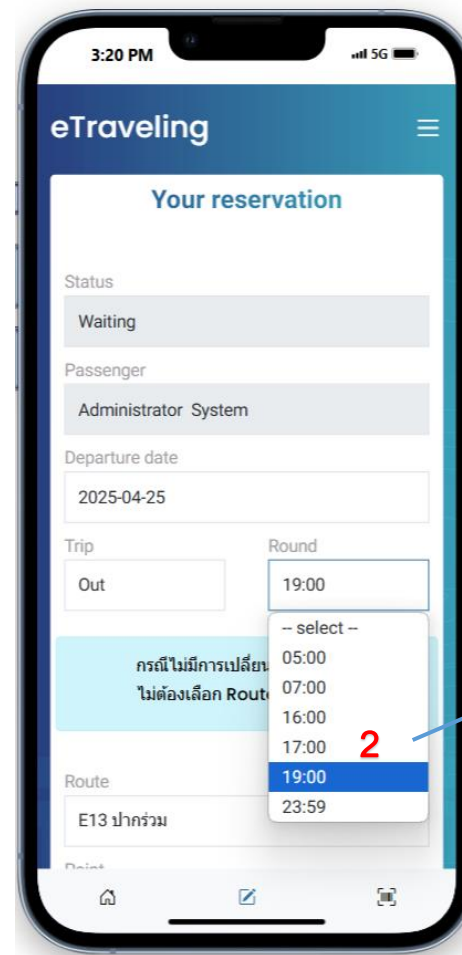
3:20 PM

5G

eTraveling

Your reservation

Status

Waiting

Passenger

Administrator System

Departure date

2025-04-25

Trip

Out

Round

19:00

-- select --
05:00
07:00
16:00
17:00
19:00
23:59

กรณีไม่มีการเปลี่ยน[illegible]
ไม่ต้องเลือก Rout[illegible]

2

Route

E13 ปากร่วม

Point